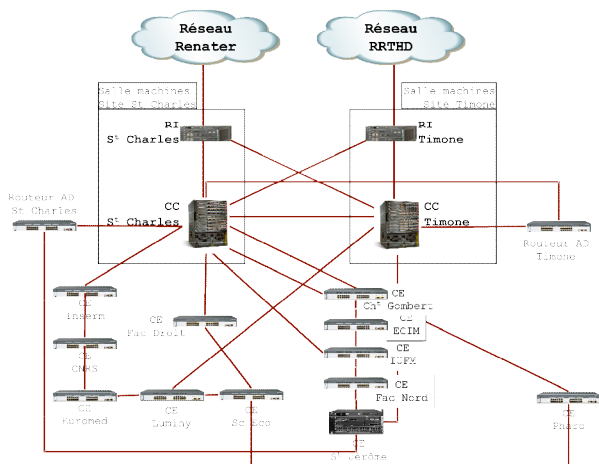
Réseau Renater

Réseau RRTHD

Salle machines Site St Charles

Salle machines Site Timone

RI S$^{t}$ Charles

RI Timone

Routeur AD St Charles

CC S$^{t}$ Charles

CC Timone

Routeur AD Timone

CE Inserm

CE Fac Droit

CE Ch$^{t}$ Gombert

CE ECIM

CE CNRS

CE IUFM

CE Fac Nord

CE Luminy

CE Sc Eco

CE Euromed

CE S$^{t}$ Jérôme

CE Pharo